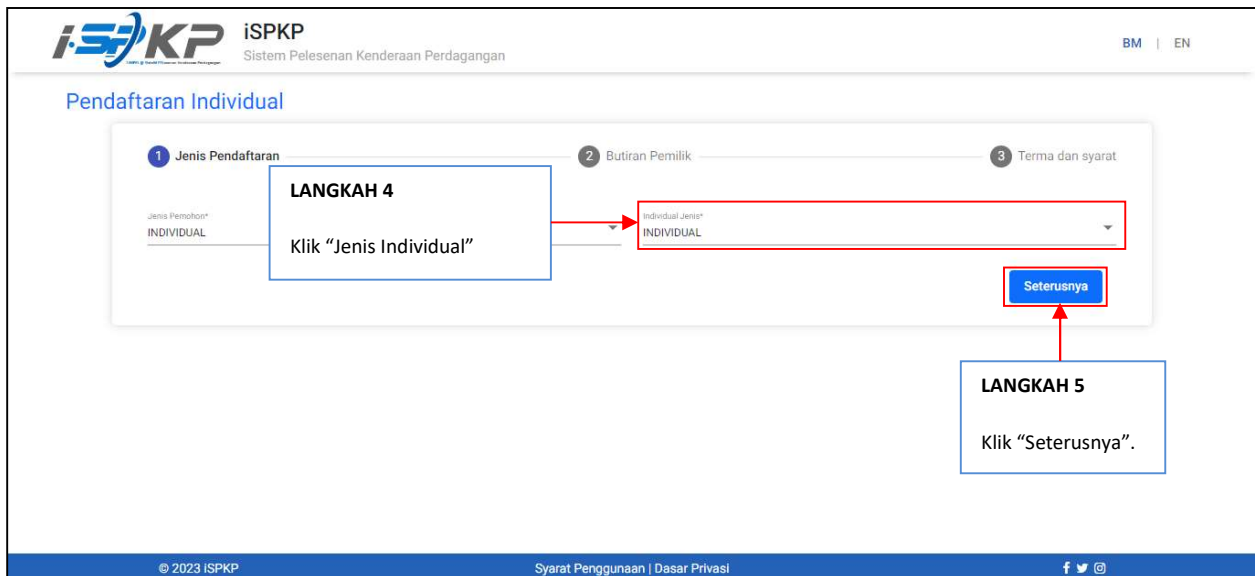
iSPKP

iSPKP
Sistem Pelesenan Kenderaan Perdagangan

BM | EN

Pendaftaran Individual

1 Jenis Pendaftaran

2 Butiran Pemilik

3 Terma dan syarat

Jenis Pemohon*
INDIVIDUAL

LANGKAH 4

Klik "Jenis Individual"

Individual Jenis*
INDIVIDUAL

Seterusnya

LANGKAH 5

Klik "Seterusnya".

© 2023 iSPKP

Syarat Penggunaan | Dasar Privasi